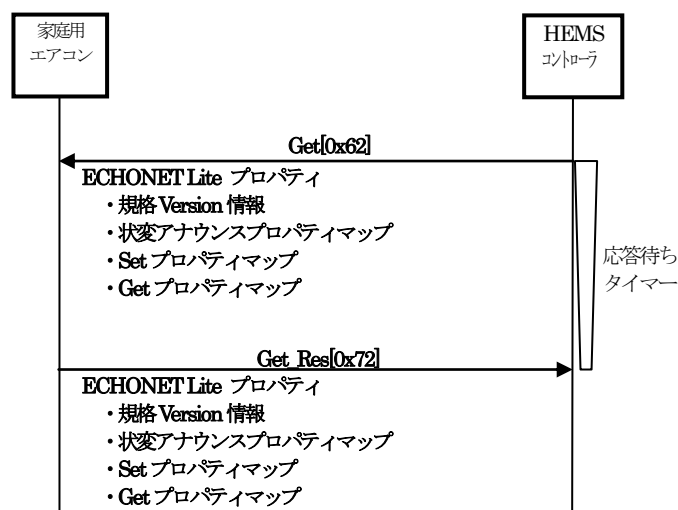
家庭用
エアコン

HEMS
コントローラ

Get[0x62]

ECHONET Lite プロパティ
・規格 Version 情報
・状変アナウンスプロパティマップ
・Set プロパティマップ
・Get プロパティマップ

応答待ち
タイマー

Get_Res[0x72]

ECHONET Lite プロパティ
・規格 Version 情報
・状変アナウンスプロパティマップ
・Set プロパティマップ
・Get プロパティマップ